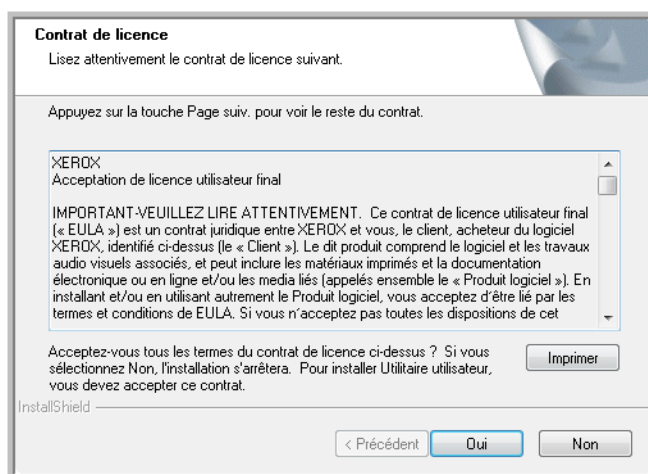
Contrat de licence
Lisez attentivement le contrat de licence suivant.

Appuyez sur la touche Page suiv. pour voir le reste du contrat.

XEROX
Acceptation de licence utilisateur final

IMPORTANT-VEUILLEZ LIRE ATTENTIVEMENT. Ce contrat de licence utilisateur final (« EULA ») est un contrat juridique entre XEROX et vous, le client, acheteur du logiciel XEROX, identifié ci-dessus (le « Client »). Le dit produit comprend le logiciel et les travaux audio visuels associés, et peut inclure les matériaux imprimés et la documentation électronique ou en ligne et/ou les media liés (appelés ensemble le « Produit logiciel »). En installant et/ou en utilisant autrement le Produit logiciel, vous acceptez d'être lié par les termes et conditions de EULA. Si vous n'acceptez pas toutes les dispositions de cet

Acceptez-vous tous les termes du contrat de licence ci-dessus ? Si vous sélectionnez Non, l'installation s'arrêtera. Pour installer Utilitaire utilisateur, vous devez accepter ce contrat.

Imprimer

InstallShield

< Précédent

Oui

Non